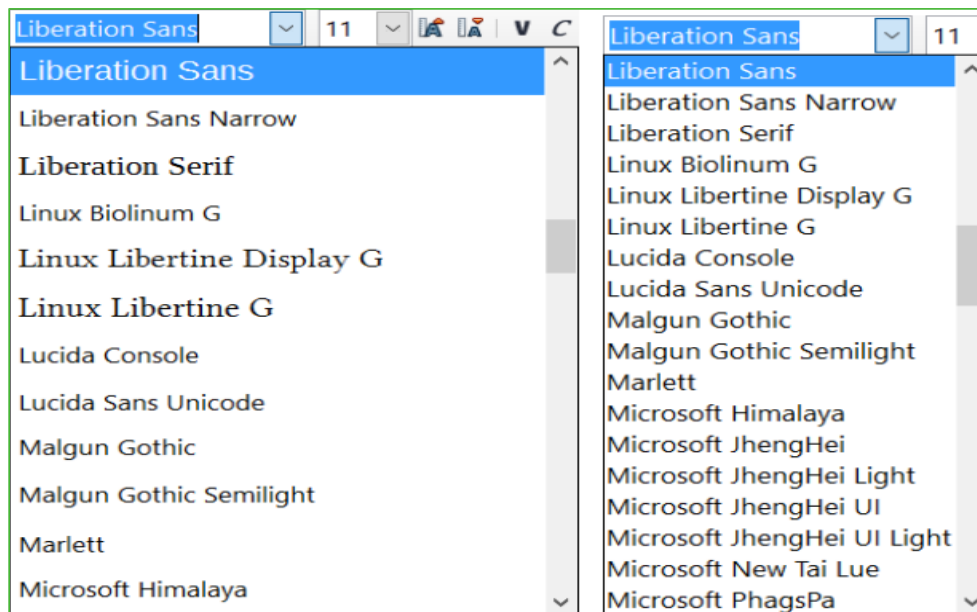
Liberation Sans
11
V C

Liberation Sans
Liberation Sans Narrow
Liberation Serif
Linux Biolinum G
Linux Libertine Display G
Linux Libertine G
Lucida Console
Lucida Sans Unicode
Malgun Gothic
Malgun Gothic Semilight
Marlett
Microsoft Himalaya

Liberation Sans
11

Liberation Sans
Liberation Sans Narrow
Liberation Serif
Linux Biolinum G
Linux Libertine Display G
Linux Libertine G
Lucida Console
Lucida Sans Unicode
Malgun Gothic
Malgun Gothic Semilight
Marlett
Microsoft Himalaya
Microsoft JhengHei
Microsoft JhengHei Light
Microsoft JhengHei UI
Microsoft JhengHei UI Light
Microsoft New Tai Lue
Microsoft PhagsPa